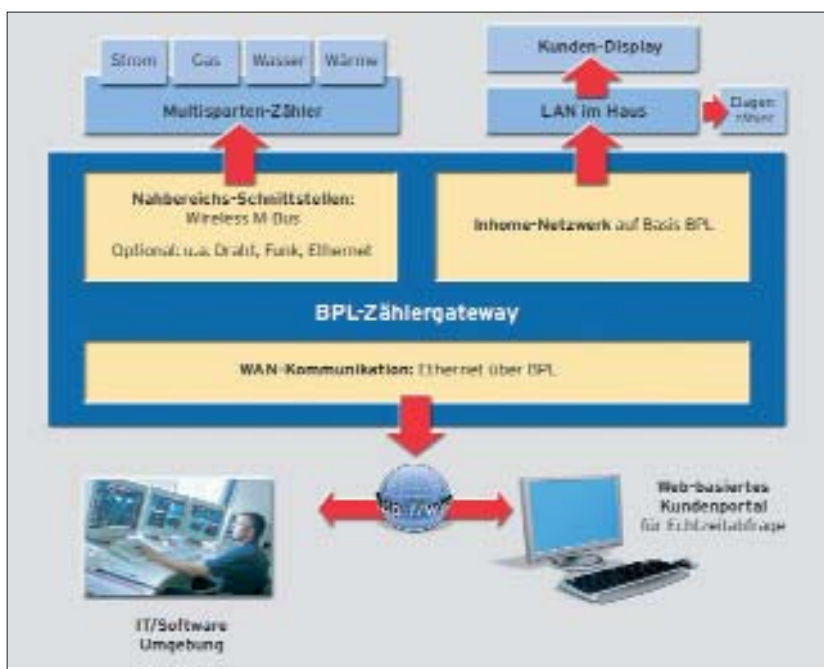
Strom
Gas
Wasser
Wärme
Multisparten-Zähler

Kunden-Display
LAN im Haus
Etagenzähler

Nahbereichs-Schnittstellen:
Wireless M-Bus
Optional: u.a. Draht, Funk, Ethernet

Inhome-Netzwerk auf Basis BPL

BPL-Zählergateway

WAN-Kommunikation: Ethernet über BPL

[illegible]

Web-basiertes Kundenportal für Echtzeitabfrage

IT/Software Umgebung